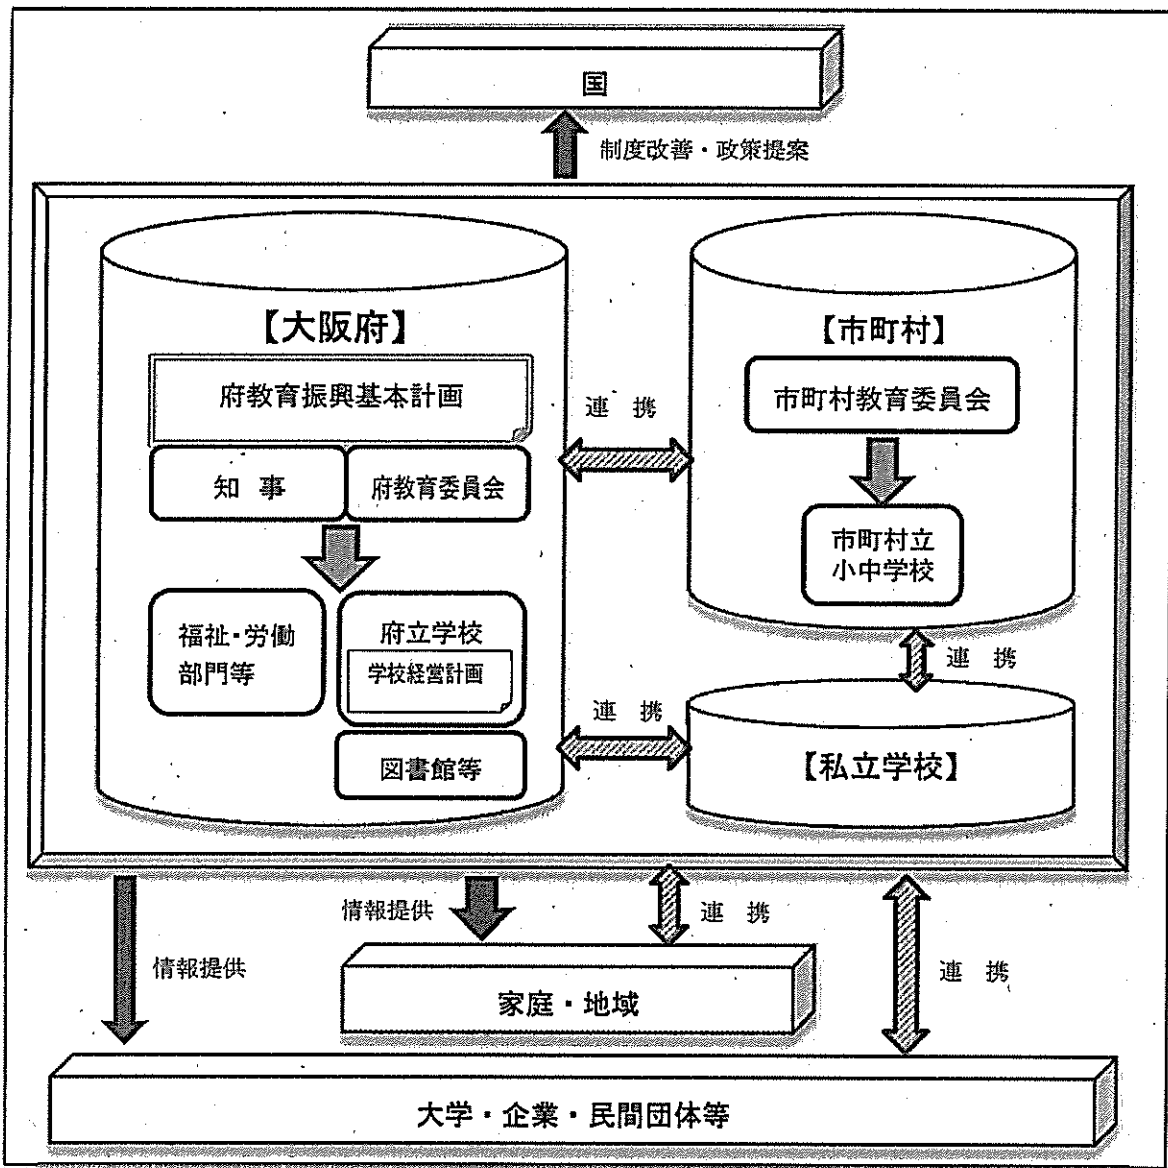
国

制度改善・政策提案

【大阪府】

府教育振興基本計画

知　事

府教育委員会

福祉・労働部門等

府立学校

学校経営計画

図書館等

連　携

【市町村】

市町村教育委員会

市町村立小中学校

連　携

連　携

【私立学校】

情報提供

連　携

情報提供

連　携

家庭・地域

大学・企業・民間団体等